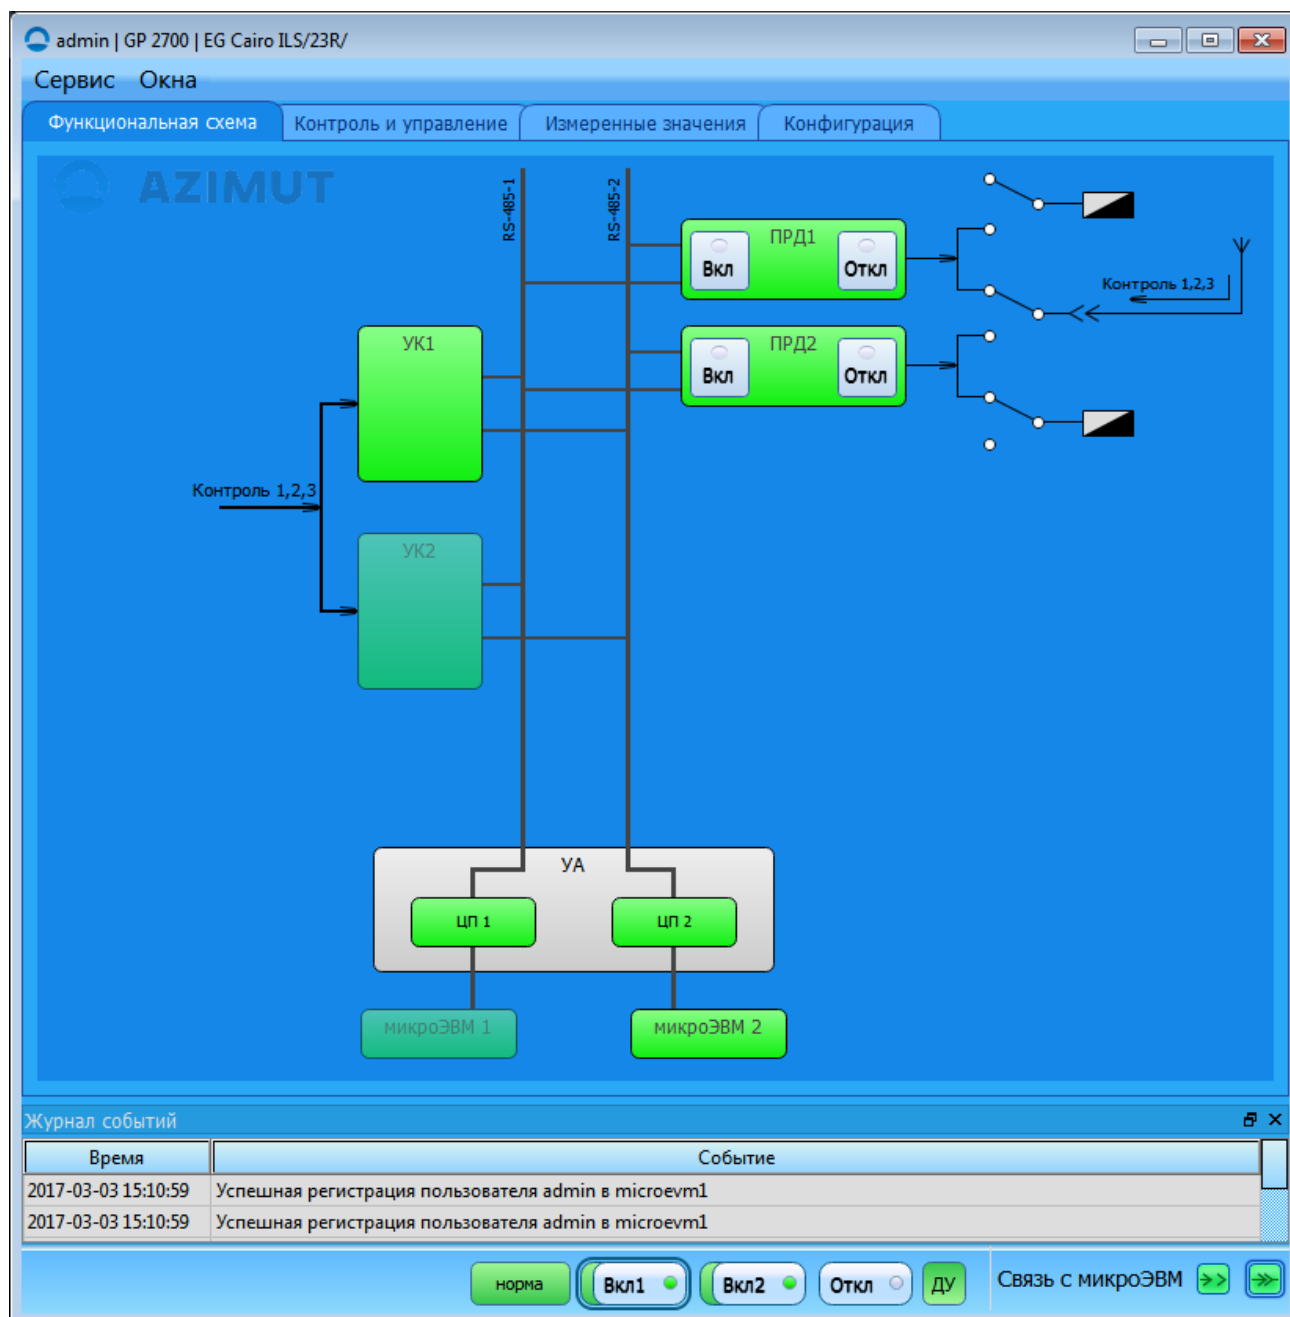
admin | GP 2700 | EG Cairo ILS/23R/

Сервис Окна

Функциональная схема | Контроль и управление | Измеренные значения | Конфигурация

AZIMUT

RS-485-1
RS-485-2

ПРД1
Вкл
Откл

ПРД2
Вкл
Откл

Контроль 1,2,3

УК1

Контроль 1,2,3

УК2

УА
ЦП 1
ЦП 2

микроЭВМ 1
микроЭВМ 2

Журнал событий

| Время | Событие |
|---|---|
| 2017-03-03 15:10:59 | Успешная регистрация пользователя admin в microevm1 |
| 2017-03-03 15:10:59 | Успешная регистрация пользователя admin в microevm1 |

норма
Вкл1
Вкл2
Откл
ДУ
Связь с микроЭВМ